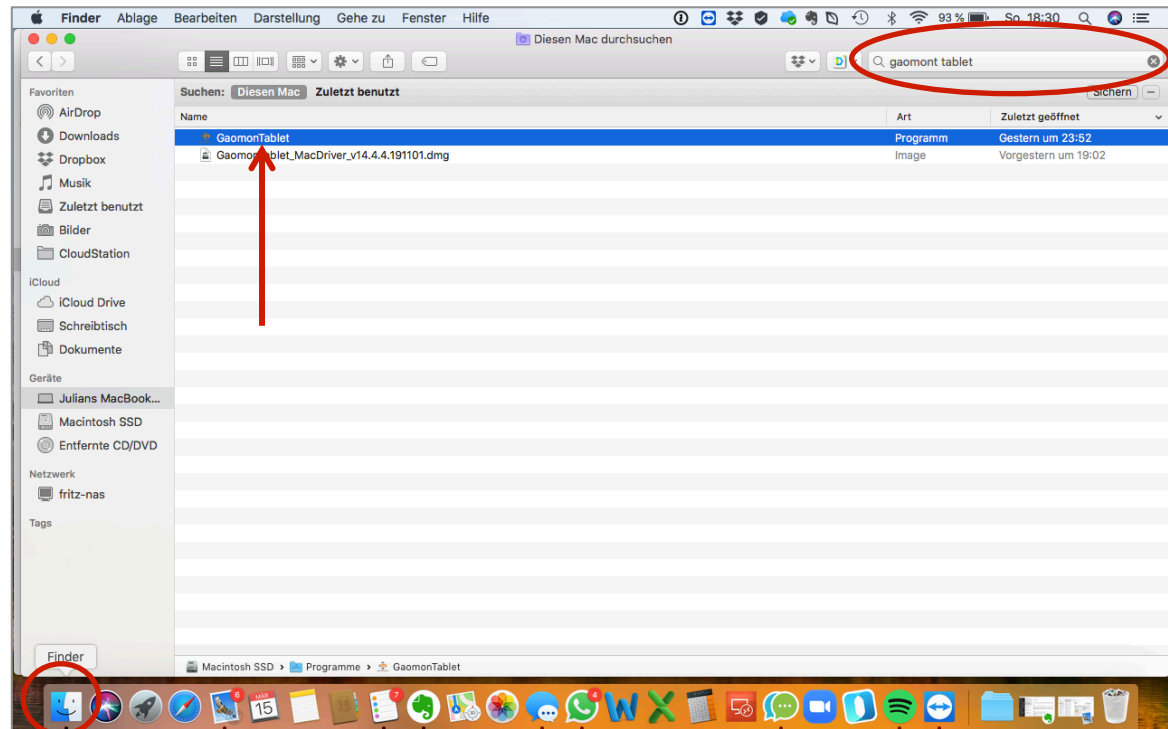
Finder Ablage Bearbeiten Darstellung Gehe zu Fenster Hilfe

93 % So. 18:30

Diesen Mac durchsuchen

gaomont tablet

Favoriten
AirDrop
Downloads
Dropbox
Musik
Zuletzt benutzt
Bilder
CloudStation

iCloud
iCloud Drive
Schreibtisch
Dokumente

Geräte
Julians MacBook...
Macintosh SSD
Entfernte CD/DVD

Netzwerk
fritz-nas

Tags

Suchen: Diesen Mac Zuletzt benutzt

Sichern

| Name | Art | Zuletzt geöffnet |
|---|---|---|
| GaomonTablet | Programm | Gestern um 23:52 |
| GaomonTablet_MacDriver_v14.4.4.191101.dmg | Image | Vorgestern um 19:02 |

Macintosh SSD › Programme › GaomonTablet

Finder

MÄR
15

6

7

4